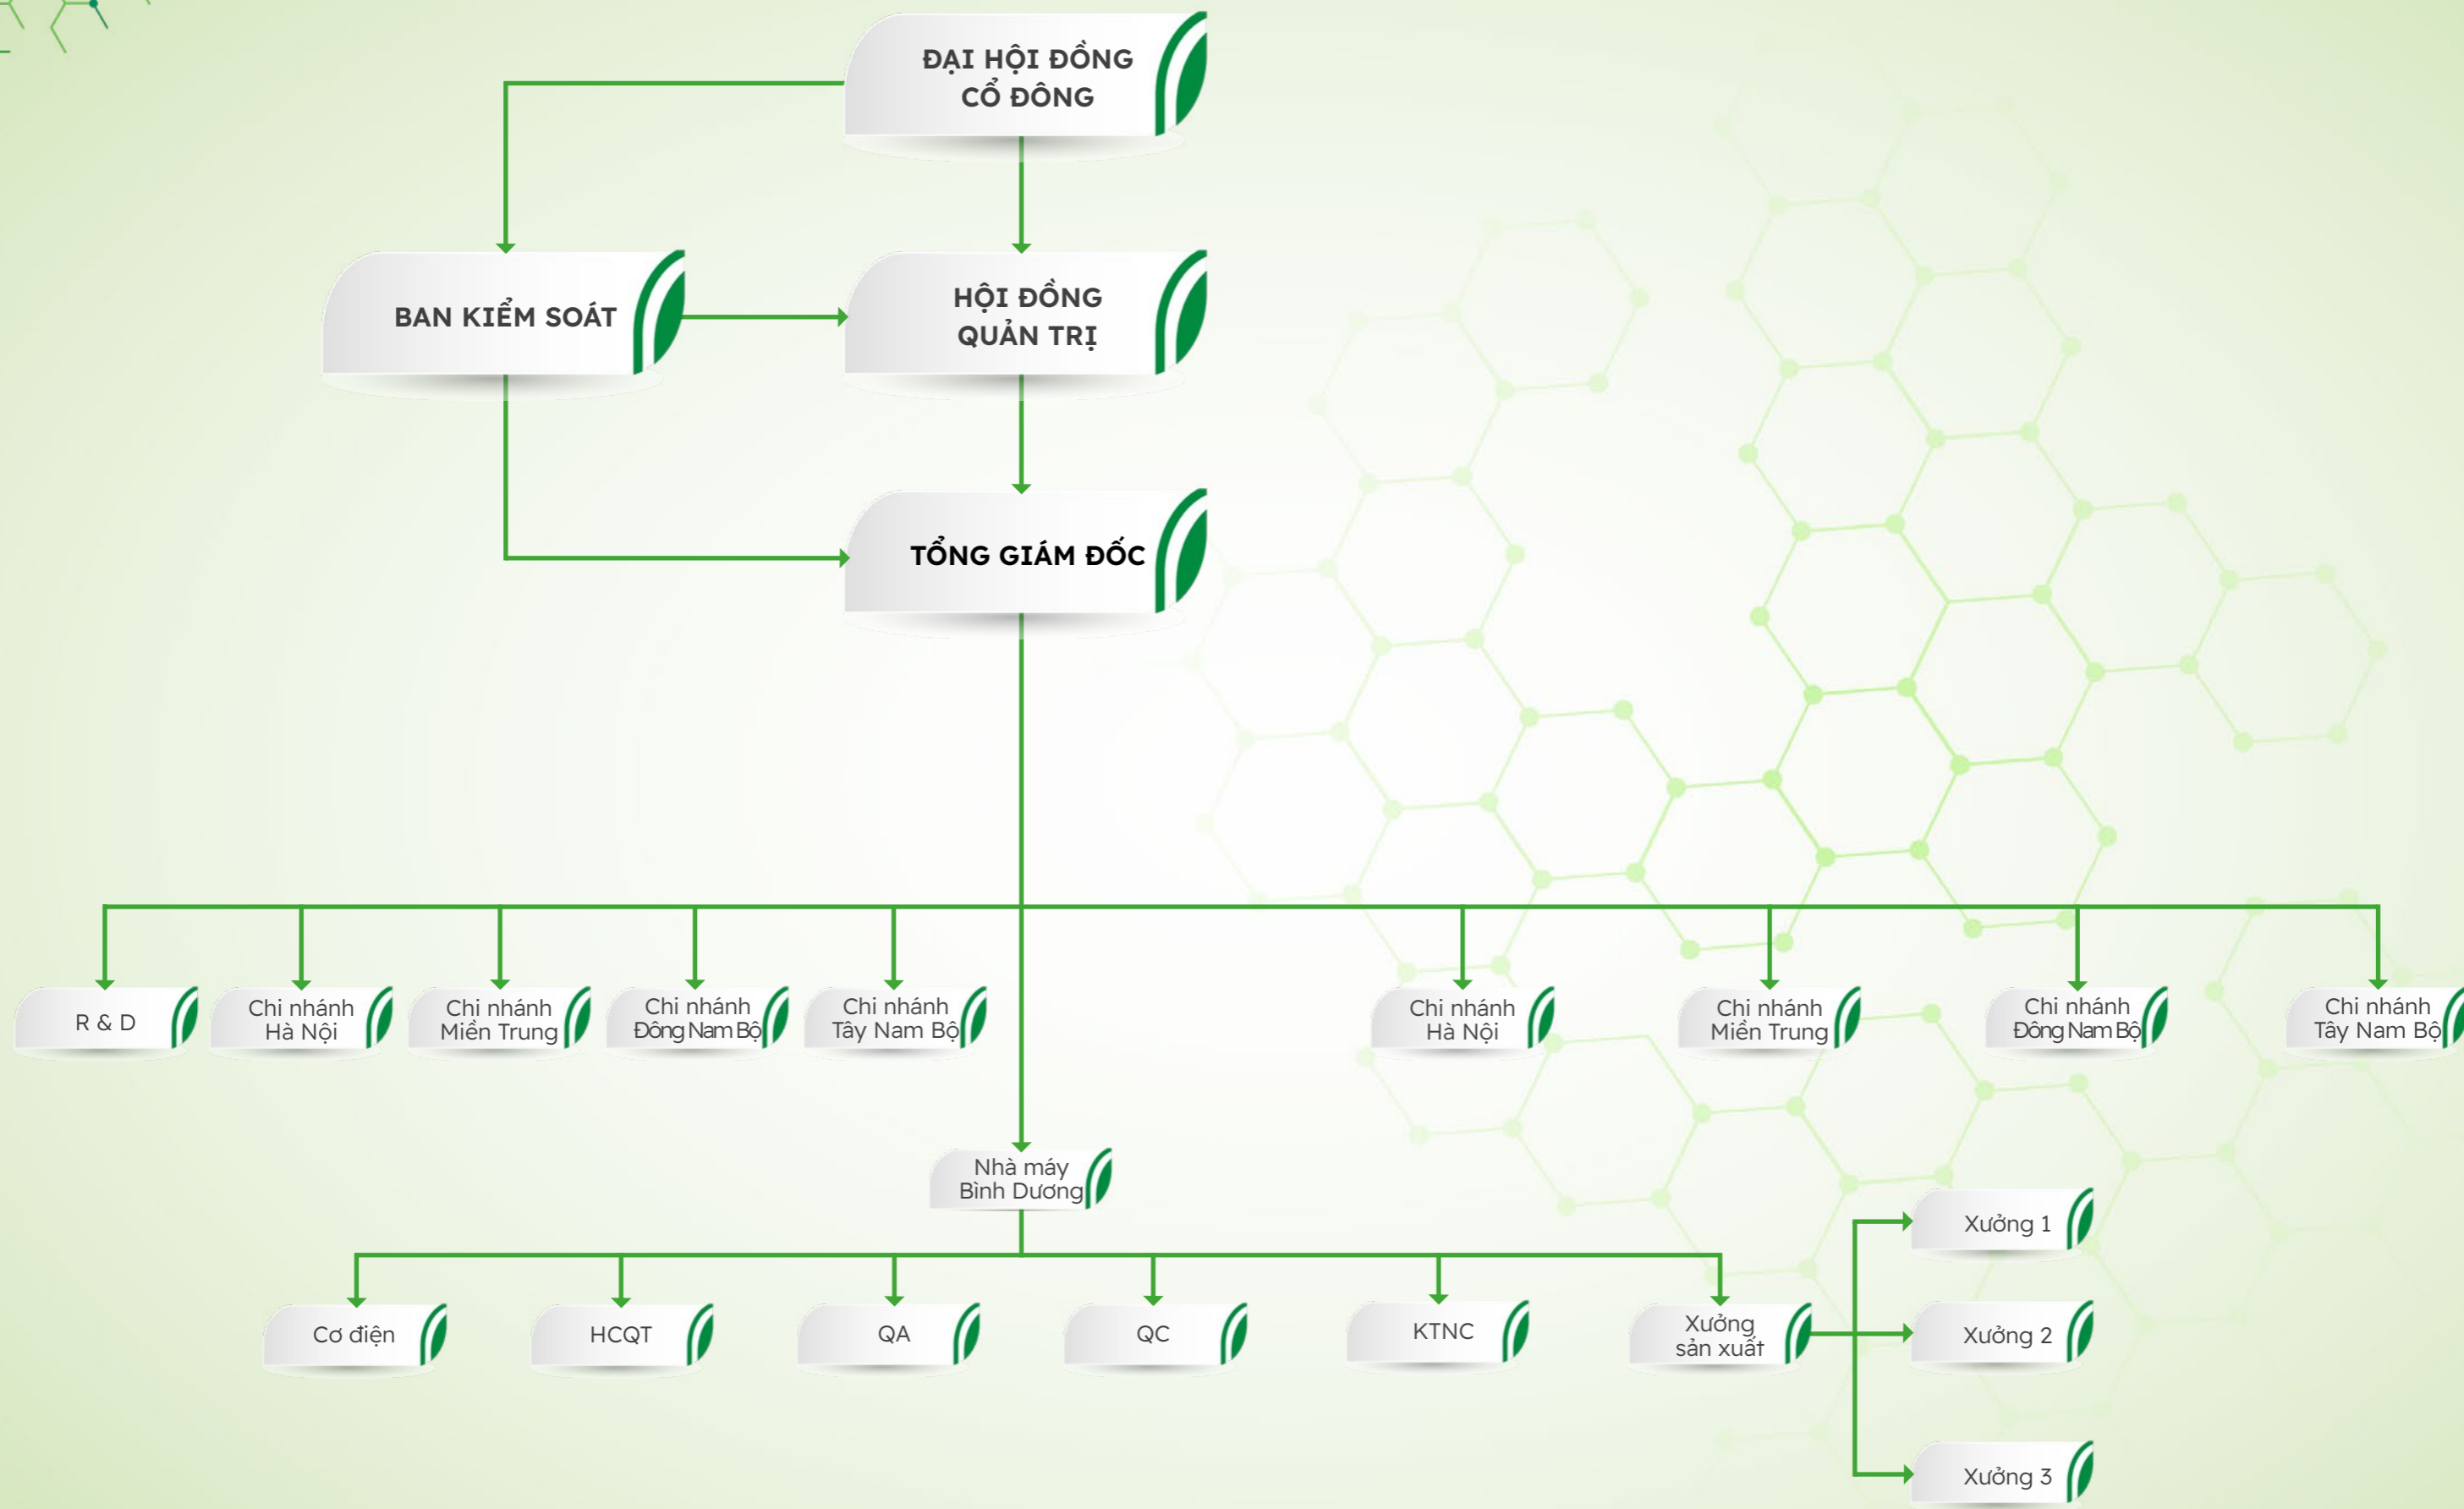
ĐẠI HỘI ĐỒNG CỔ ĐÔNG

BAN KIỂM SOÁT

HỘI ĐỒNG QUẢN TRỊ

TỔNG GIÁM ĐỐC

R & D

Chi nhánh Hà Nội

Chi nhánh Miền Trung

Chi nhánh Đông Nam Bộ

Chi nhánh Tây Nam Bộ

Chi nhánh Hà Nội

Chi nhánh Miền Trung

Chi nhánh Đông Nam Bộ

Chi nhánh Tây Nam Bộ

Nhà máy Bình Dương

Cơ điện

HCQT

QA

QC

KTNC

Xưởng sản xuất

Xưởng 1

Xưởng 2

Xưởng 3